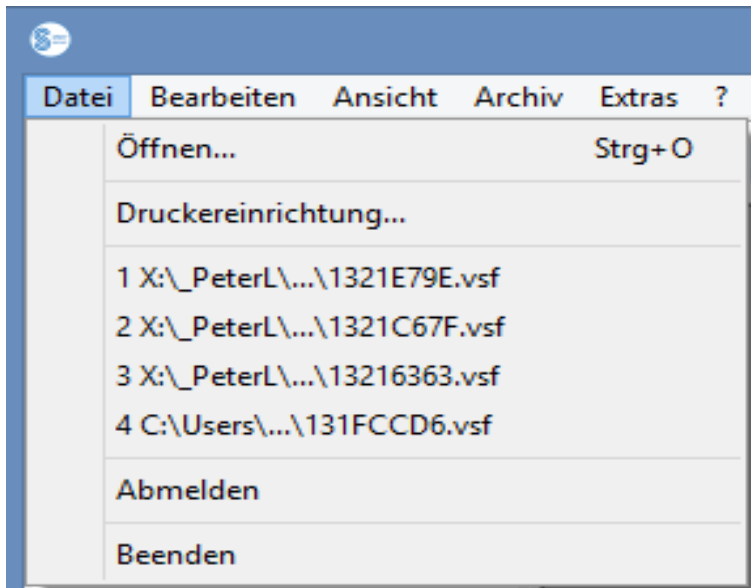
Datei Bearbeiten Ansicht Archiv Extras ?

Öffnen... Strg+O

Druckereinrichtung...

1 X:\_PeterL\...\1321E79E.vsf
2 X:\_PeterL\...\1321C67F.vsf
3 X:\_PeterL\...\13216363.vsf
4 C:\Users\...\131FCCD6.vsf

Abmelden

Beenden